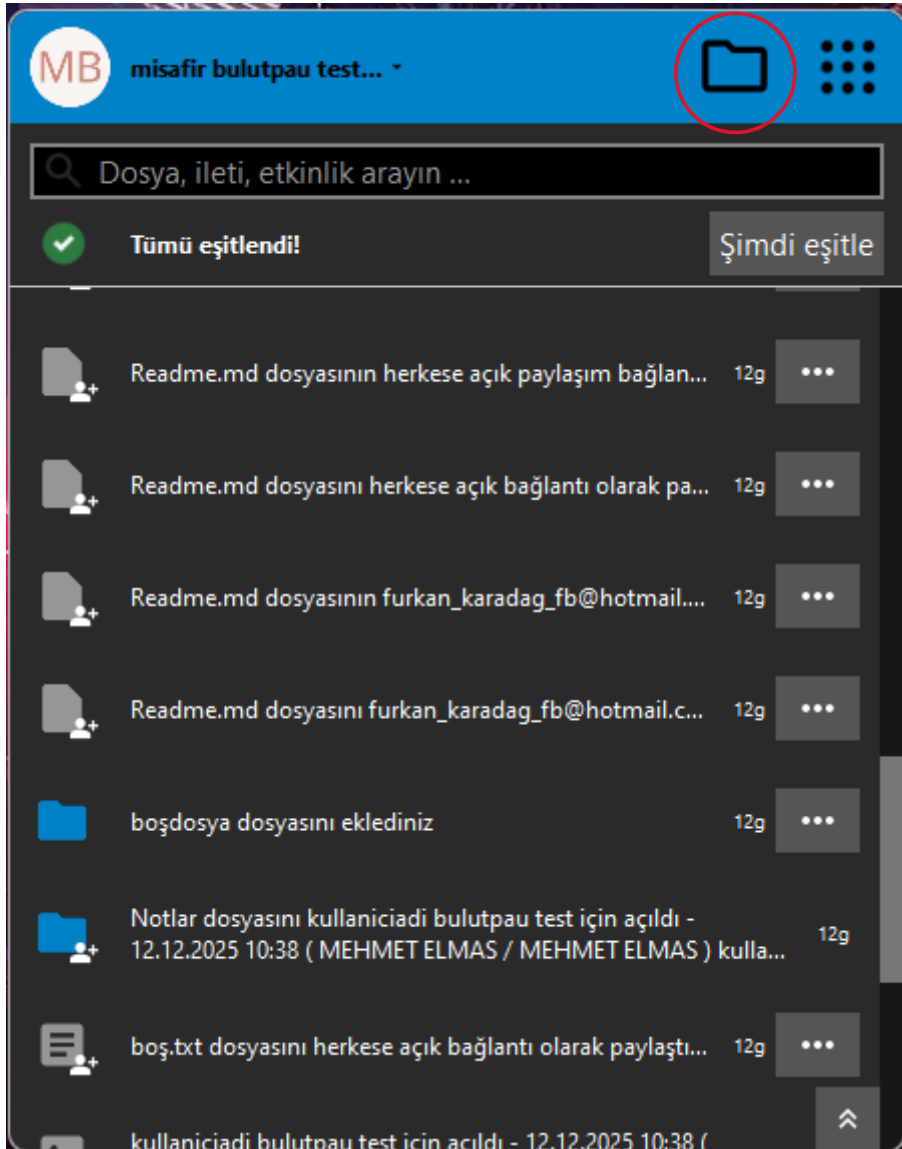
MB misafir bulutpau test...

Dosya, ileti, etkinlik arayın ...

Tümü eşitlendi!

Şimdi eşitle

Readme.md dosyasının herkese açık paylaşım bağlan... 12g •••

Readme.md dosyasını herkese açık bağlantı olarak pa... 12g •••

Readme.md dosyasının furkan_karadag_fb@hotmail.... 12g •••

Readme.md dosyasını furkan_karadag_fb@hotmail.c... 12g •••

boşdosya dosyasını eklediniz 12g •••

Notlar dosyasını kullaniciadi bulutpau test için açıldı - 12.12.2025 10:38 ( MEHMET ELMAS / MEHMET ELMAS ) kulla... 12g

boş.txt dosyasını herkese açık bağlantı olarak paylaştı... 12g •••

kullaniciadi bulutpau test için açıldı - 12.12.2025 10:38 ( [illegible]